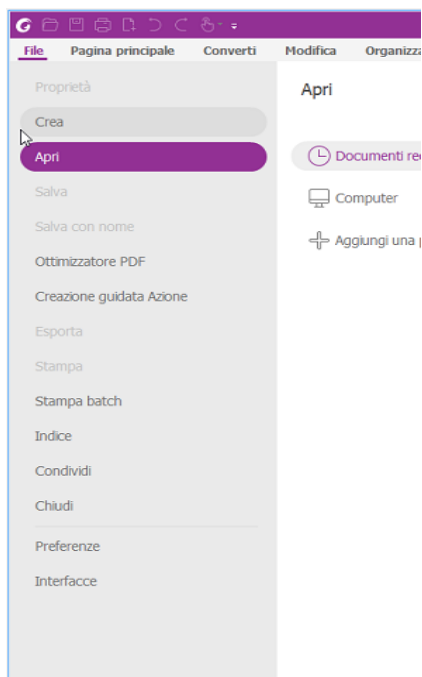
File Pagina principale Converti Modifica Organizza

Proprietà
Crea
Apri
Salva
Salva con nome
Ottimizzatore PDF
Creazione guidata Azione
Esporta
Stampa
Stampa batch
Indice
Condividi
Chiudi
Preferenze
Interfacce

Apri

Documenti re

Computer

Aggiungi una